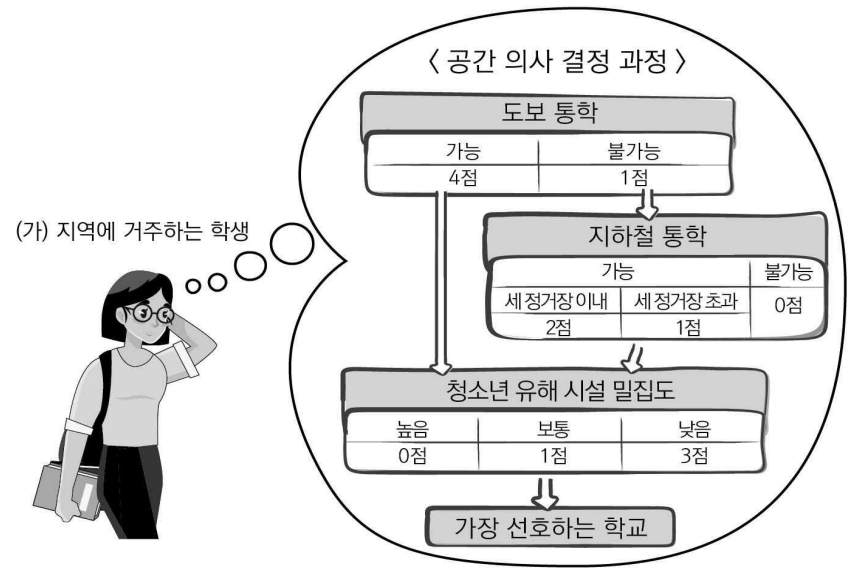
〈 공간 의사 결정 과정 〉

(가) 지역에 거주하는 학생

도보 통학

| 가능 | 불가능 |
|---|---|
| 4점 | 1점 |

지하철 통학

| 가능 | | 불가능 |
|---|---|---|
| 세 정거장 이내 | 세 정거장 초과 | 0점 |
| 2점 | 1점 | |

청소년 유해 시설 밀집도

| 높음 | 보통 | 낮음 |
|---|---|---|
| 0점 | 1점 | 3점 |

가장 선호하는 학교